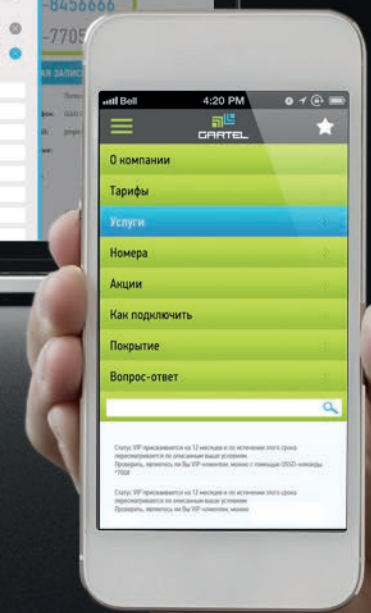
-8456666
-7705
АЯ ЗАПИС
Полн
фон: 8(40
ail: jvgo

Bell 4:20 PM
GARTEL

О компании
Тарифы
Услуги
Номера
Акции
Как подключить
Покрытие
Вопрос-ответ

Статус VIP присваивается на 12 месяцев и по истечении этого срока пересматривается по описанным выше условиям. Проверить, являетесь ли Вы VIP-клиентом, можно с помощью USSD-команды *700#

Статус VIP присваивается на 12 месяцев и по истечении этого срока пересматривается по описанным выше условиям. Проверить, являетесь ли Вы VIP-клиентом, можно